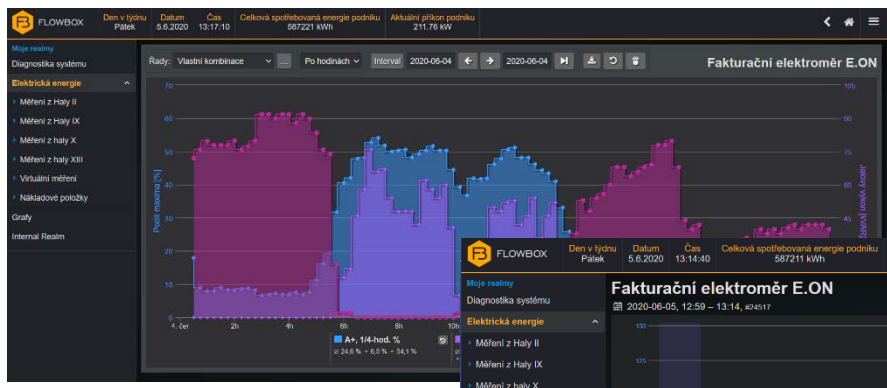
FLOWBOX

Den v týdnu
Pátek

Datum
5.6.2020

Čas
13:17:10

Celková spotřebovaná energie podniku
587221 kWh

Aktuální příkon podniku
211.76 kW

Moje realmy
Diagnostika systému
Elektrická energie
Měření z Haly II
Měření z Haly IX
Měření z haly X
Měření z haly XIII
Virtuální měření
Nákladové položky
Grafy
Internal Realm

Řady: Vlastní kombinace
...
Po hodinách
Interval
2020-06-04
2020-06-04

Fakturační elektroměr E.ON

70
60
50
40
30
20
10
0

Podíl maxima (%)

4. čer
2h
4h
6h
8h
10h

A+, 1/4-hod. %
⌀ 24,6 % ↑ 6,0 % ↑ 54,1 %

FLOWBOX

Den v týdnu
Pátek

Datum
5.6.2020

Čas
13:14:40

Celková spotřebovaná energie podniku
587211 kWh

Moje realmy
Diagnostika systému
Elektrická energie
Měření z Haly II
Měření z Haly IX
Měření z haly X

Fakturační elektroměr E.ON

2020-06-05, 12:59 – 13:14, #24517

150
125